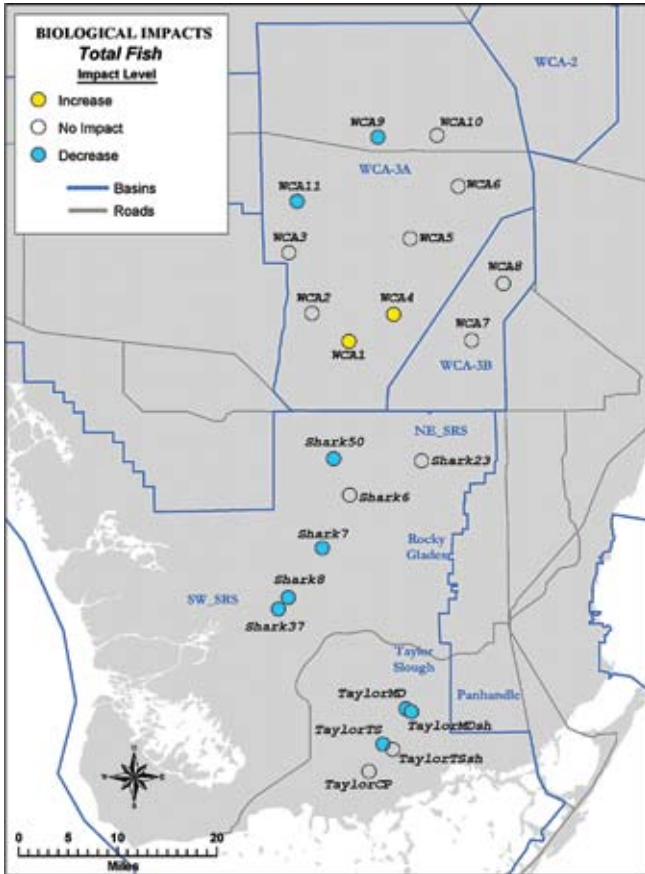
BIOLOGICAL IMPACTS
Total Fish
Impact Level
Increase
No Impact
Decrease
Basins
Roads

WCA-2
WCA9
WCA10
WCA-3A
WCA6
WCA11
WCA3
WCA5
WCA8
WCA2
WCA4
WCA7
WCA1
WCA-3B
NE_SRS
Shark50
Shark23
Shark6
Shark7
Rocky Glades
Shark8
SW_SRS
Shark37
Taylor Slough
Panhandle
TaylorMD
TaylorMDsh
TaylorTS
TaylorTSsh
TaylorCP
N
0 5 10 20
Miles